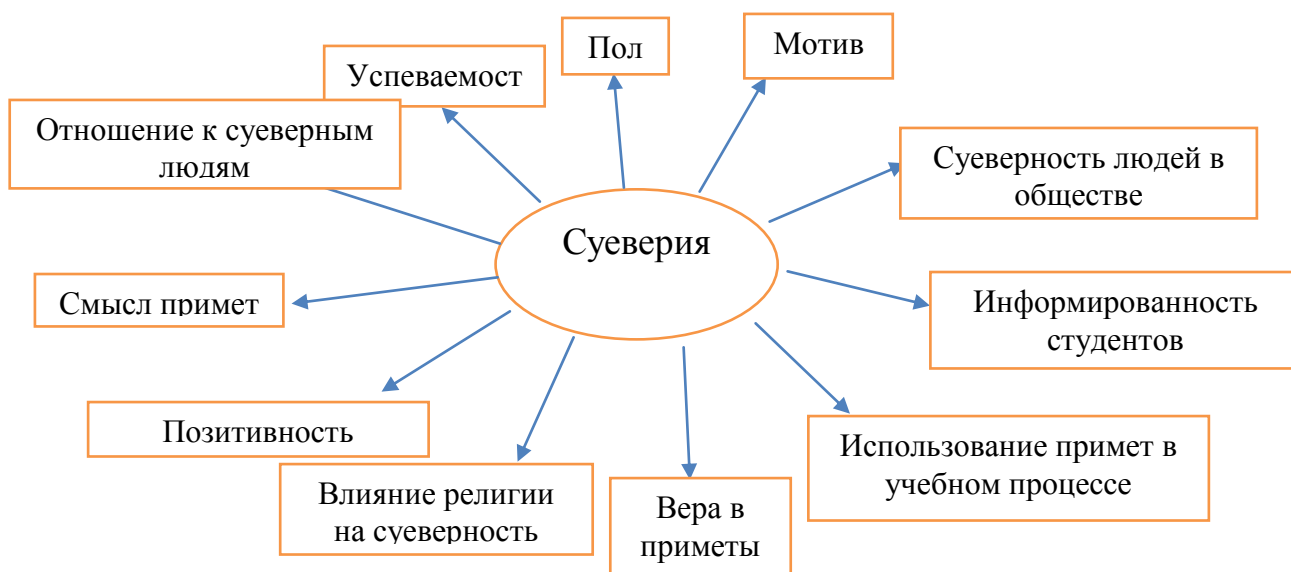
Пол

Мотив

Успеваемост

Отношение к суеверным людям

Суеверность людей в обществе

Суеверия

Смысл примет

Информированность студентов

Позитивность

Использование примет в учебном процессе

Влияние религии на суеверность

Вера в приметы